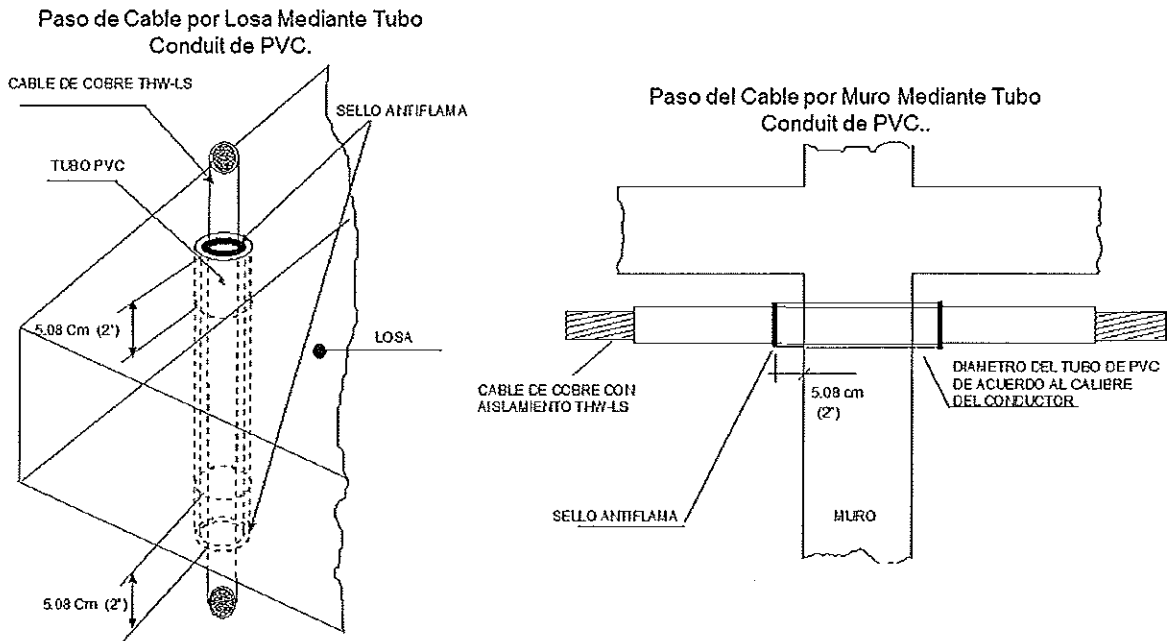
Paso de Cable por Losa Mediante Tubo Conduit de PVC.

CABLE DE COBRE THW-LS

SELLO ANTIFLAMA

TUBO PVC

5.08 Cm (2")

LOSA

5.08 Cm (2")

Paso del Cable por Muro Mediante Tubo Conduit de PVC..

CABLE DE COBRE CON AISLAMIENTO THW-LS

5.08 cm (2")

DIAMETRO DEL TUBO DE PVC DE ACUERDO AL CALIBRE DEL CONDUCTOR

SELLO ANTIFLAMA

MURO